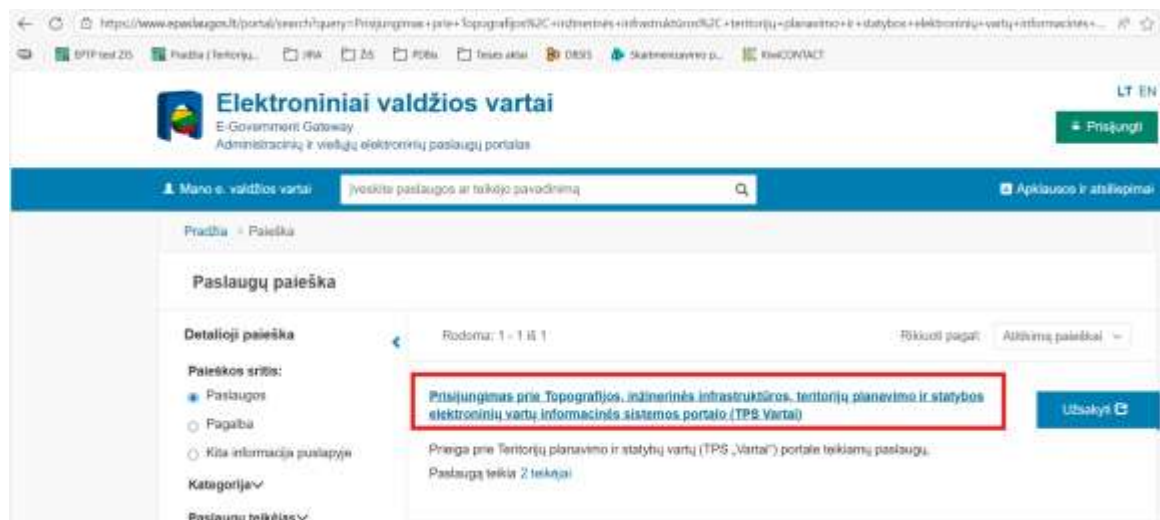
https://www.epaslaugos.lt/portal/search?query=Prisijungimas+prie+Topografijos%2C+inžinerinės+infrastruktūros%2C+teritorijų+planavimo+ir+statybos+elektroninių+vartų+informacinės+...

BPTP test ZIS  Pradžia | Teritorij...  IRIA  ŽS  PDBs  Teisės aktai  DBSIS  Skaitmenizavimo p...  KiwiCONTACT

Elektroniniai valdžios vartai
E-Government Gateway
Administracinių ir viešųjų elektroninių paslaugų portalas

LT EN

Prisijungti

Mano e. valdžios vartai

Įveskite paslaugos ar teikėjo pavadinimą

Apklausos ir atsiliepimai

Pradžia › Paieška

Paslaugų paieška

Detalioji paieška

Rodoma: 1 - 1 iš 1

Rikiuoti pagal: Atitikimą paieškai

Paieškos sritis:
Paslaugos
Pagalba
Kita informacija puslapyje

Kategorija

Paslaugų teikėjas

Prisijungimas prie Topografijos, inžinerinės infrastruktūros, teritorijų planavimo ir statybos elektroninių vartų informacinės sistemos portalo (TPS Vartai)

Užsakyti

Prieiga prie Teritorijų planavimo ir statybų vartų (TPS „Vartai") portale teikiamų paslaugų.

Paslaugą teikia 2 teikėjai